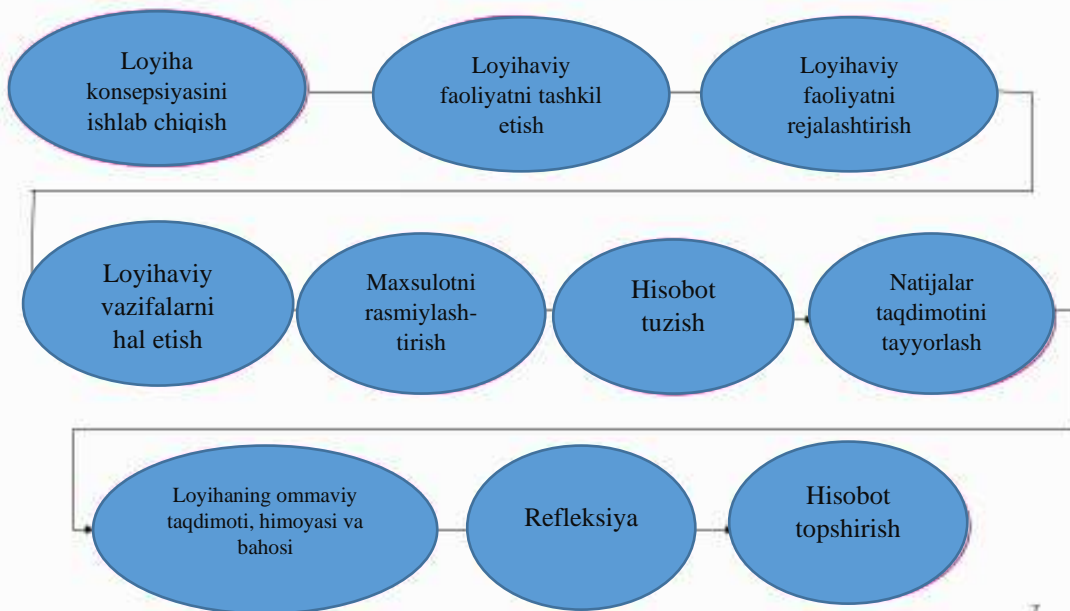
Loyiha konsepsiyasini ishlab chiqish

Loyihaviy faoliyatni tashkil etish

Loyihaviy faoliyatni rejalashtirish

Loyihaviy vazifalarni hal etish

Maxsulotni rasmiylash-tirish

Hisobot tuzish

Natijalar taqdimotini tayyorlash

Loyihaning ommaviy taqdimoti, himoyasi va bahosi

Refleksiya

Hisobot topshirish